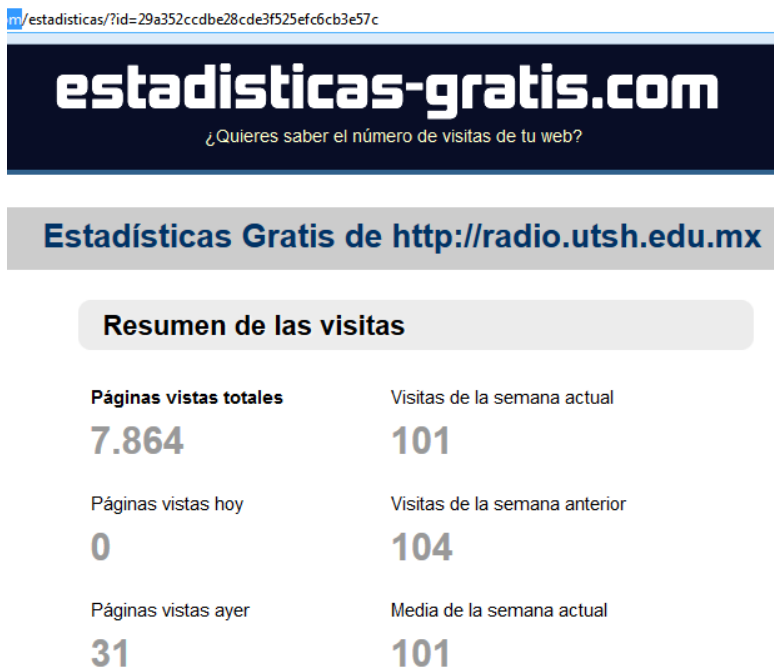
m/estadisticas/?id=29a352ccdbe28cde3f525efc6cb3e57c

estadisticas-gratis.com

¿Quieres saber el número de visitas de tu web?

Estadísticas Gratis de http://radio.utsh.edu.mx

Resumen de las visitas

Páginas vistas totales
7.864

Visitas de la semana actual
101

Páginas vistas hoy
0

Visitas de la semana anterior
104

Páginas vistas ayer
31

Media de la semana actual
101